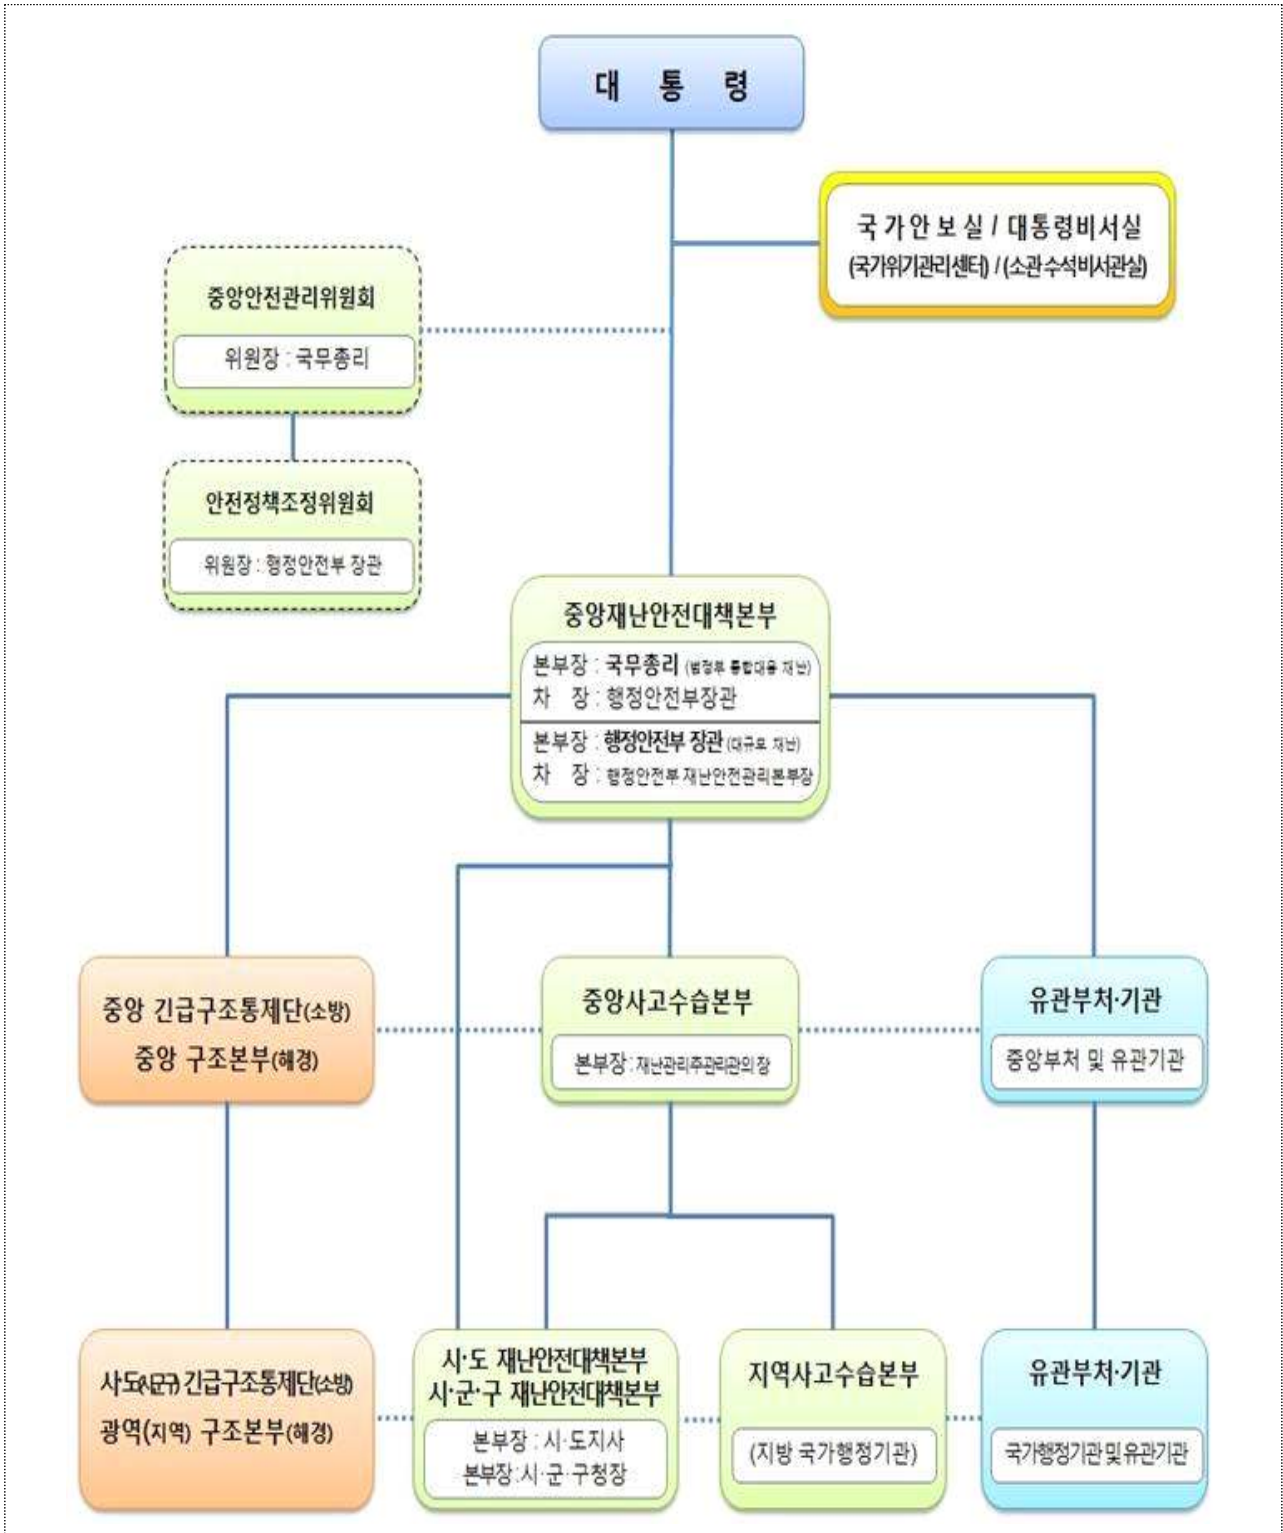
대 통 령

국가안보실 / 대통령비서실
(국가위기관리센터) / (소관수석비서관실)

중앙안전관리위원회
위원장 : 국무총리

안전정책조정위원회
위원장 : 행정안전부 장관

중앙재난안전대책본부
본부장 : 국무총리 (범정부 통합대응 재난)
차 장 : 행정안전부장관
본부장 : 행정안전부 장관 (대규모 재난)
차 장 : 행정안전부 재난안전관리본부장

중앙 긴급구조통제단(소방)
중앙 구조본부(해경)

중앙사고수습본부
본부장 : 재난관리주관기관의 장

유관부처·기관
중앙부처 및 유관기관

시도(시군구) 긴급구조통제단(소방)
광역(지역) 구조본부(해경)

시·도 재난안전대책본부
시·군·구 재난안전대책본부
본부장 : 시·도지사
본부장 : 시·군·구청장

지역사고수습본부
(지방 국가행정기관)

유관부처·기관
국가행정기관 및 유관기관